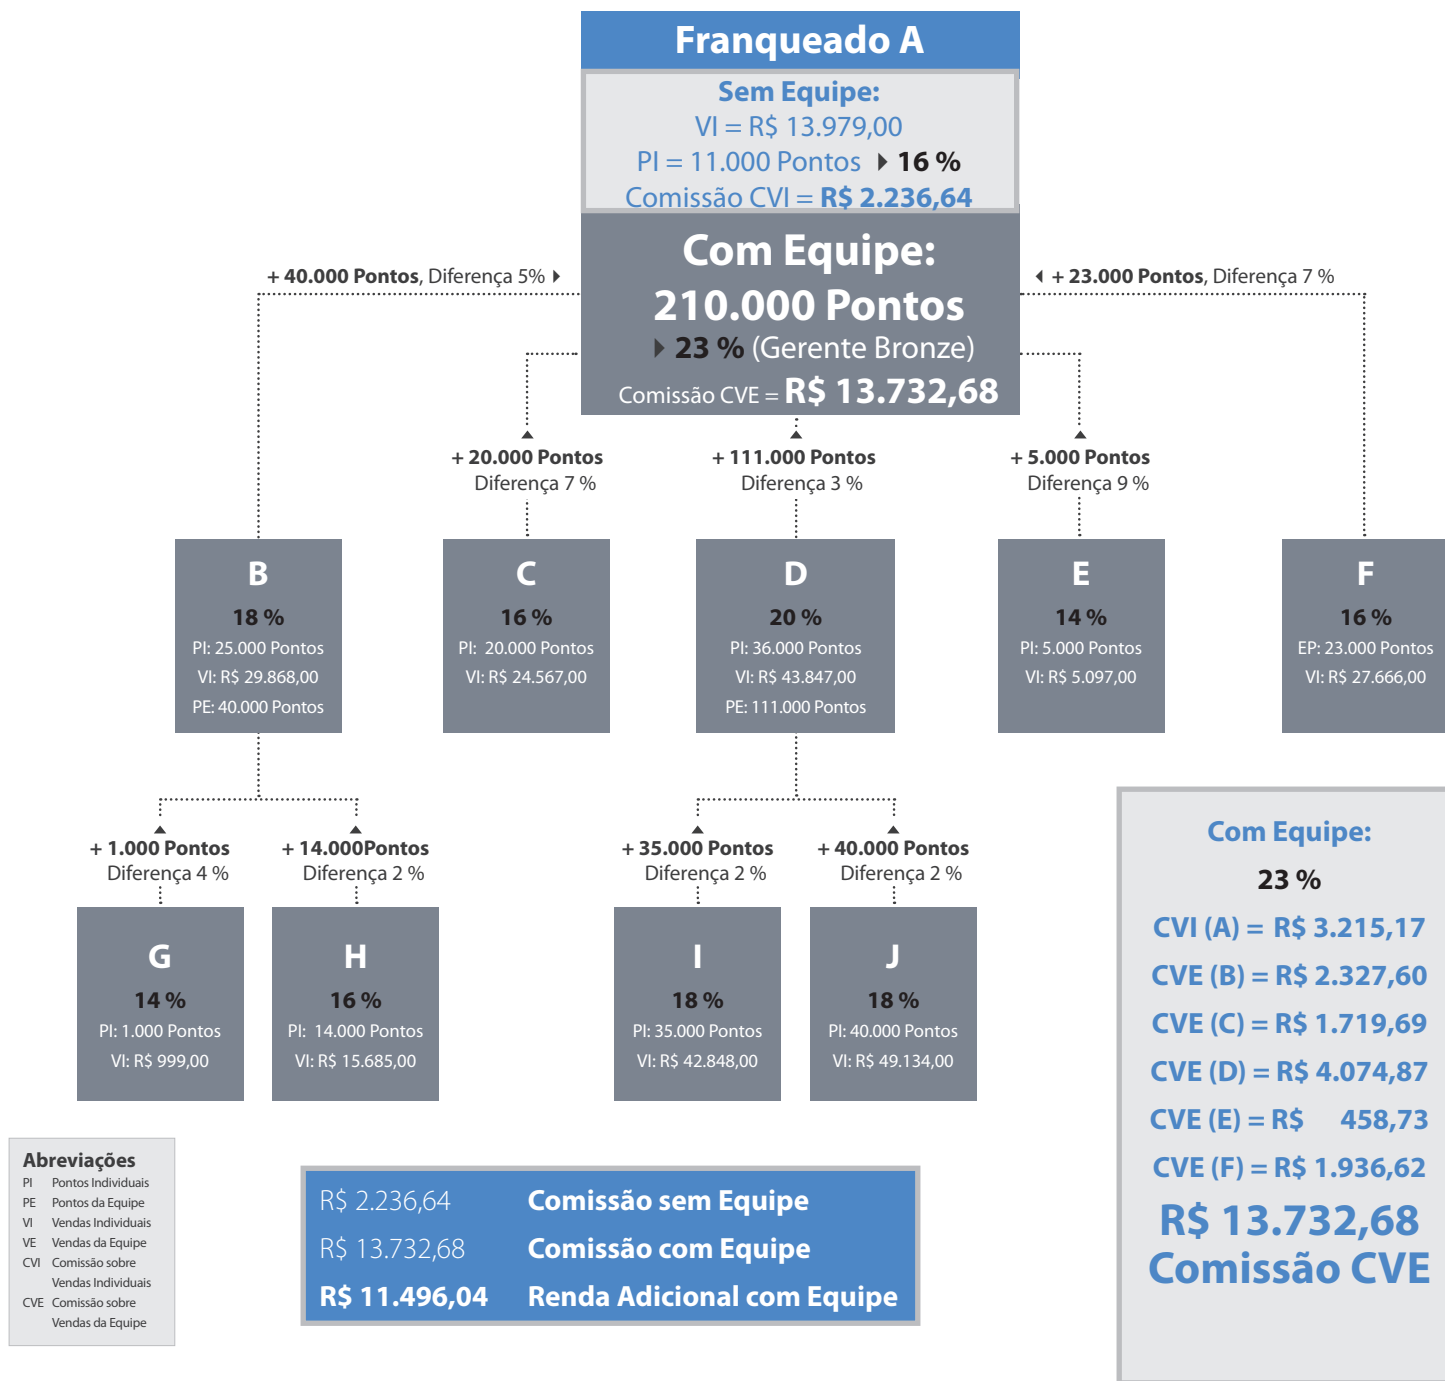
Franqueado A

Sem Equipe:
VI = R$ 13.979,00
PI = 11.000 Pontos ▸ 16 %
Comissão CVI = R$ 2.236,64

Com Equipe:
210.000 Pontos
▸ 23 % (Gerente Bronze)
Comissão CVE = R$ 13.732,68

+ 40.000 Pontos, Diferença 5% ▸

◂ + 23.000 Pontos, Diferença 7 %

+ 20.000 Pontos
Diferença 7 %

+ 111.000 Pontos
Diferença 3 %

+ 5.000 Pontos
Diferença 9 %

B
18 %
PI: 25.000 Pontos
VI: R$ 29.868,00
PE: 40.000 Pontos

C
16 %
PI: 20.000 Pontos
VI: R$ 24.567,00

D
20 %
PI: 36.000 Pontos
VI: R$ 43.847,00
PE: 111.000 Pontos

E
14 %
PI: 5.000 Pontos
VI: R$ 5.097,00

F
16 %
EP: 23.000 Pontos
VI: R$ 27.666,00

+ 1.000 Pontos
Diferença 4 %

+ 14.000Pontos
Diferença 2 %

+ 35.000 Pontos
Diferença 2 %

+ 40.000 Pontos
Diferença 2 %

G
14 %
PI: 1.000 Pontos
VI: R$ 999,00

H
16 %
PI: 14.000 Pontos
VI: R$ 15.685,00

I
18 %
PI: 35.000 Pontos
VI: R$ 42.848,00

J
18 %
PI: 40.000 Pontos
VI: R$ 49.134,00

Com Equipe:
23 %
CVI (A) = R$ 3.215,17
CVE (B) = R$ 2.327,60
CVE (C) = R$ 1.719,69
CVE (D) = R$ 4.074,87
CVE (E) = R$ 458,73
CVE (F) = R$ 1.936,62
R$ 13.732,68
Comissão CVE

Abreviações
PI Pontos Individuais
PE Pontos da Equipe
VI Vendas Individuais
VE Vendas da Equipe
CVI Comissão sobre Vendas Individuais
CVE Comissão sobre Vendas da Equipe

| R$ 2.236,64 | Comissão sem Equipe |
|---|---|
| R$ 13.732,68 | Comissão com Equipe |
| R$ 11.496,04 | Renda Adicional com Equipe |